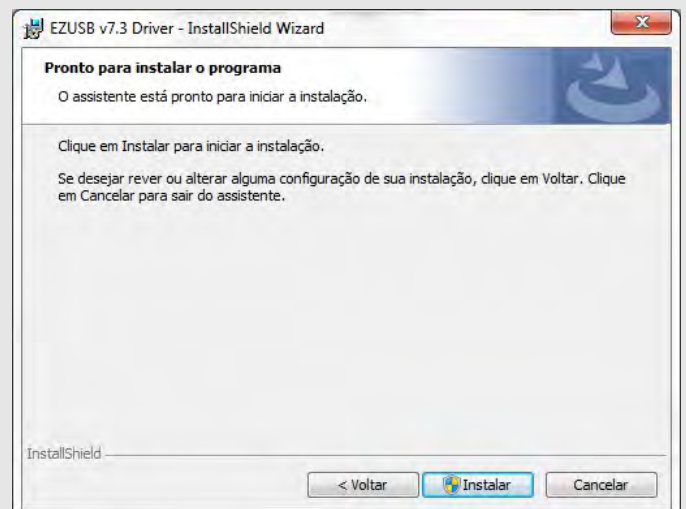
EZUSB v7.3 Driver - InstallShield Wizard

Pronto para instalar o programa

O assistente está pronto para iniciar a instalação.

Clique em Instalar para iniciar a instalação.

Se desejar rever ou alterar alguma configuração de sua instalação, clique em Voltar. Clique em Cancelar para sair do assistente.

InstallShield

< Voltar

Instalar

Cancelar